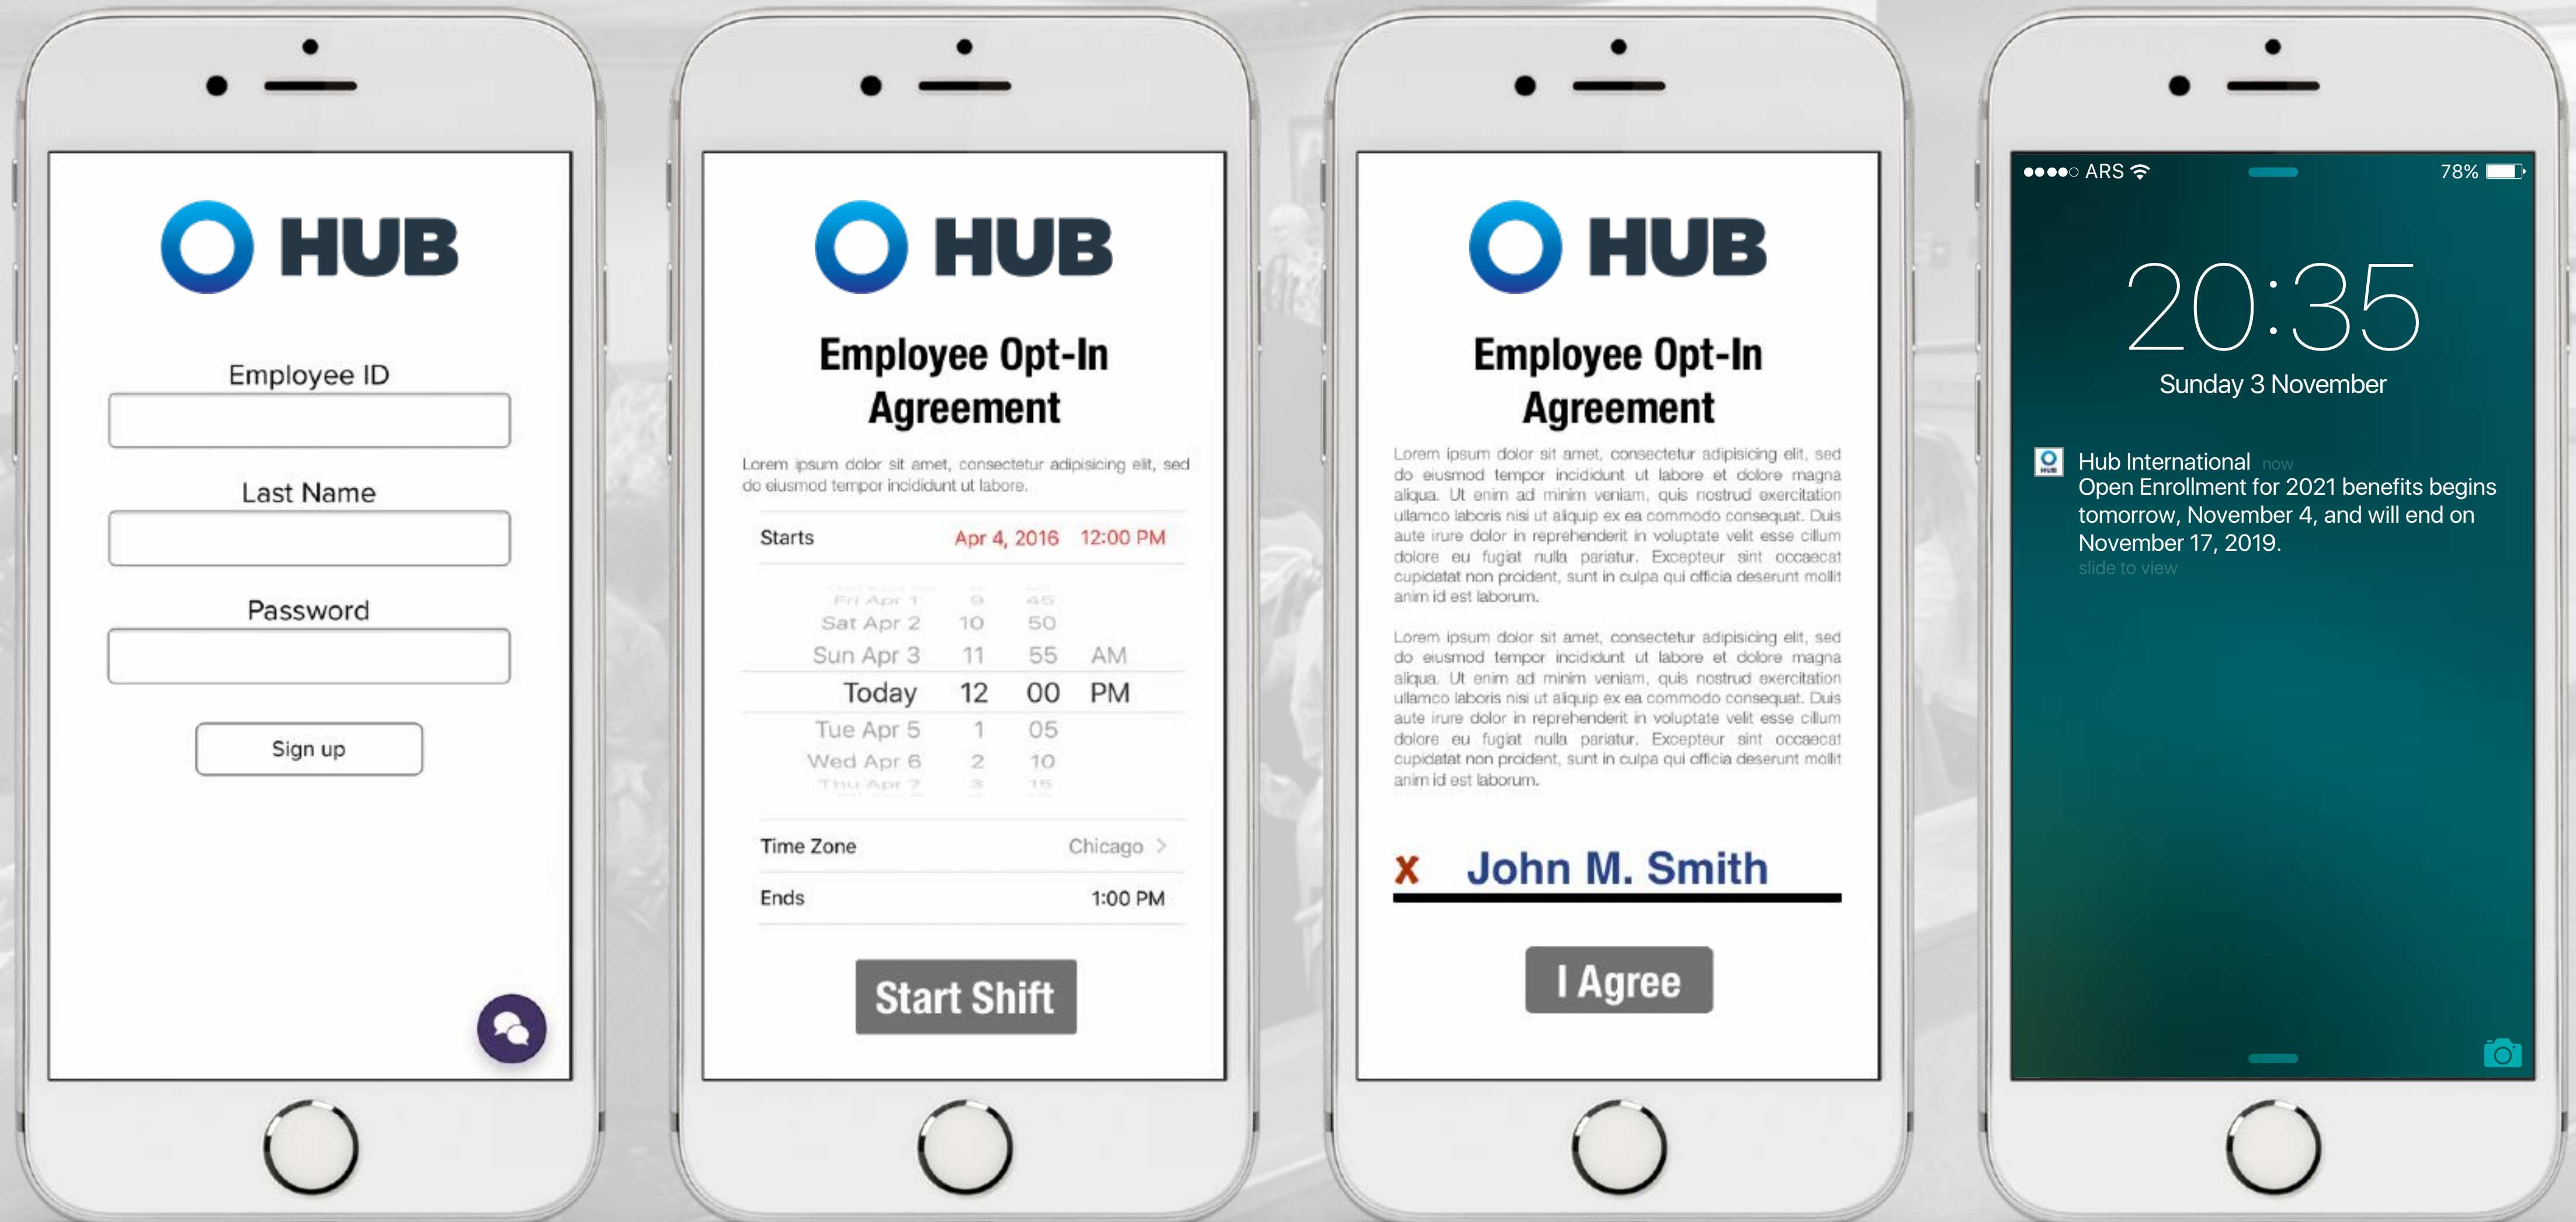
HUB

Employee ID

Last Name

Password

Sign up

HUB

Employee Opt-In Agreement

Lorem ipsum dolor sit amet, consectetur adipiscing elit, sed do eiusmod tempor incididunt ut labore.

| Starts | Apr 4, 2016 | 12:00 PM |
|---|---|---|

| Fri Apr 1 | 9 | 45 | |
|---|---|---|---|
| Sat Apr 2 | 10 | 50 | |
| Sun Apr 3 | 11 | 55 | AM |
| Today | 12 | 00 | PM |
| Tue Apr 5 | 1 | 05 | |
| Wed Apr 6 | 2 | 10 | |
| Thu Apr 7 | 3 | 15 | |

Time Zone Chicago >

Ends 1:00 PM

Start Shift

HUB

Employee Opt-In Agreement

Lorem ipsum dolor sit amet, consectetur adipisicing elit, sed do eiusmod tempor incididunt ut labore et dolore magna aliqua. Ut enim ad minim veniam, quis nostrud exercitation ullamco laboris nisi ut aliquip ex ea commodo consequat. Duis aute irure dolor in reprehenderit in voluptate velit esse cillum dolore eu fugiat nulla pariatur. Excepteur sint occaecat cupidatat non proident, sunt in culpa qui officia deserunt mollit anim id est laborum.

Lorem ipsum dolor sit amet, consectetur adipisicing elit, sed do eiusmod tempor incididunt ut labore et dolore magna aliqua. Ut enim ad minim veniam, quis nostrud exercitation ullamco laboris nisi ut aliquip ex ea commodo consequat. Duis aute irure dolor in reprehenderit in voluptate velit esse cillum dolore eu fugiat nulla pariatur. Excepteur sint occaecat cupidatat non proident, sunt in culpa qui officia deserunt mollit anim id est laborum.

X John M. Smith

I Agree

●●●●○ ARS 78%

20:35
Sunday 3 November

Hub International now
Open Enrollment for 2021 benefits begins tomorrow, November 4, and will end on November 17, 2019.
slide to view